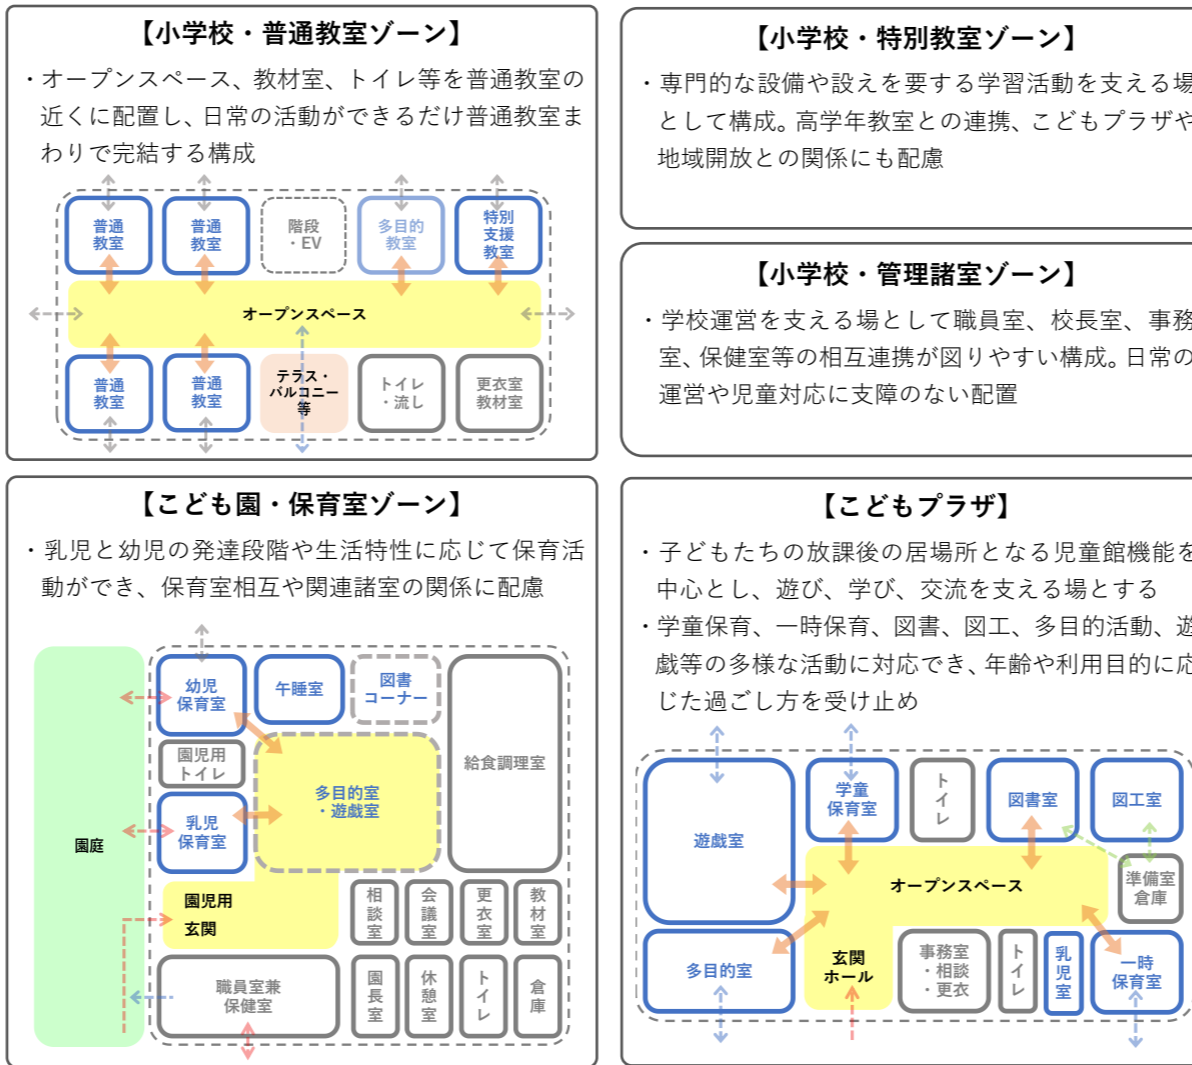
【小学校・普通教室ゾーン】

・オープンスペース、教材室、トイレ等を普通教室の近くに配置し、日常の活動ができるだけ普通教室まわりで完結する構成

普通教室
普通教室
階段・EV
多目的教室
特別支援教室
オープンスペース
普通教室
普通教室
テラス・バルコニー等
トイレ・流し
更衣室教材室

【小学校・特別教室ゾーン】

・専門的な設備や設えを要する学習活動を支える場として構成。高学年教室との連携、こどもプラザや地域開放との関係にも配慮

【小学校・管理諸室ゾーン】

・学校運営を支える場として職員室、校長室、事務室、保健室等の相互連携が図りやすい構成。日常の運営や児童対応に支障のない配置

【こども園・保育室ゾーン】

・乳児と幼児の発達段階や生活特性に応じて保育活動ができ、保育室相互や関連諸室の関係に配慮

園庭
幼児保育室
午睡室
図書コーナー
給食調理室
園児用トイレ
多目的室・遊戯室
乳児保育室
園児用玄関
相談室
会議室
更衣室
教材室
職員室兼保健室
園長室
休憩室
トイレ
倉庫

【こどもプラザ】

・子どもたちの放課後の居場所となる児童館機能を中心とし、遊び、学び、交流を支える場とする
・学童保育、一時保育、図書、図工、多目的活動、遊戯等の多様な活動に対応でき、年齢や利用目的に応じた過ごし方を受け止め

遊戯室
学童保育室
トイレ
図書室
図工室
オープンスペース
準備室倉庫
多目的室
玄関ホール
事務室・相談・更衣
トイレ
乳児室
一時保育室